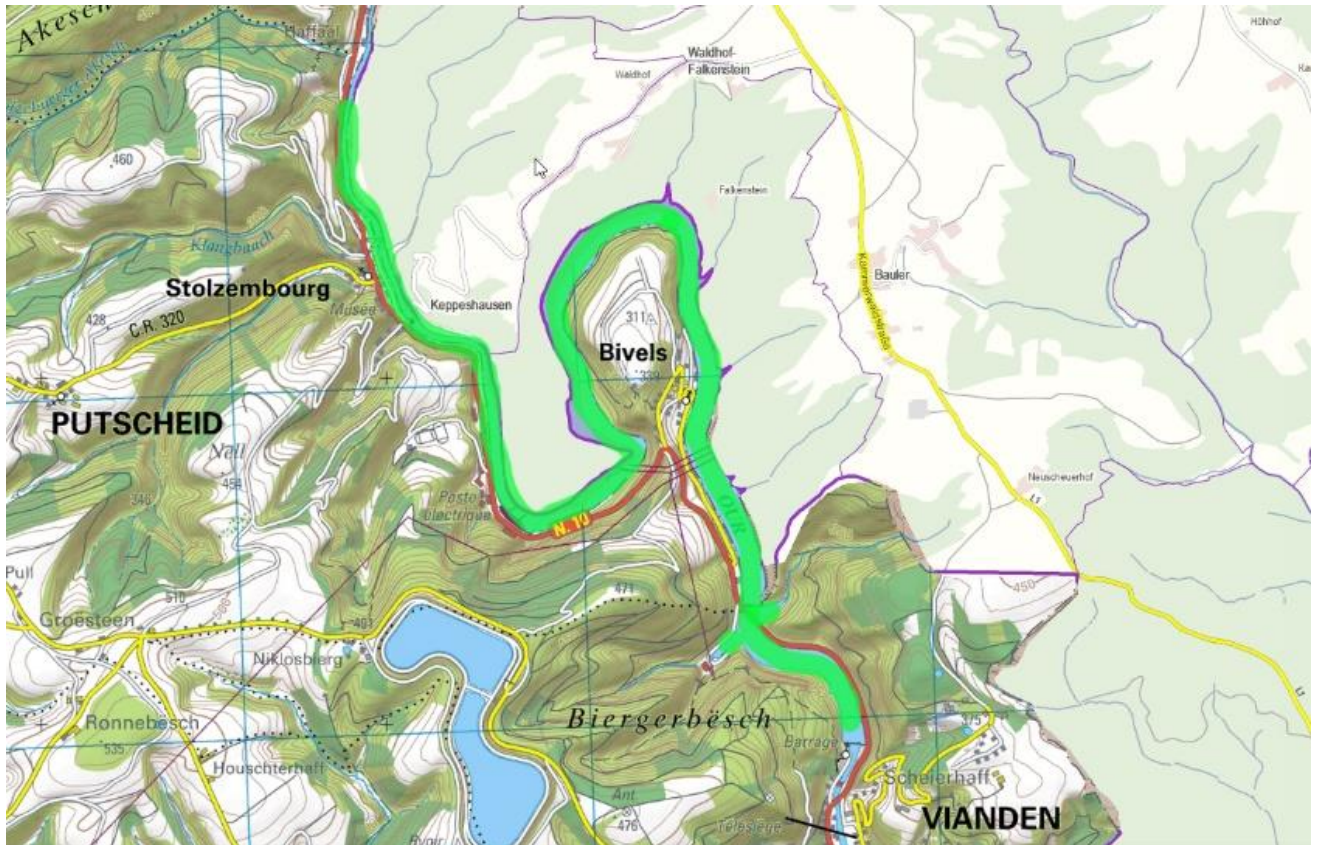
Akesen
Haffaal
Waldhof-Falkenstein
Waldhof
Höhhof
460
Falkenstein
Klangbaach
Stolzembourg
Bauler
Keppeshausen
428
C.R. 320
Musée
311
Bivels
PUTSCHEID
Nall
Neuscheuerhof
458
346
Poste électrique
N. 10
Our
Pull
471
450
510
Groesteen
401
Niklosbierg
Ronnebesch
Biergerbësch
535
Barrage
375
Houschterhaff
Schelerhaff
Ant
476
VIANDEN